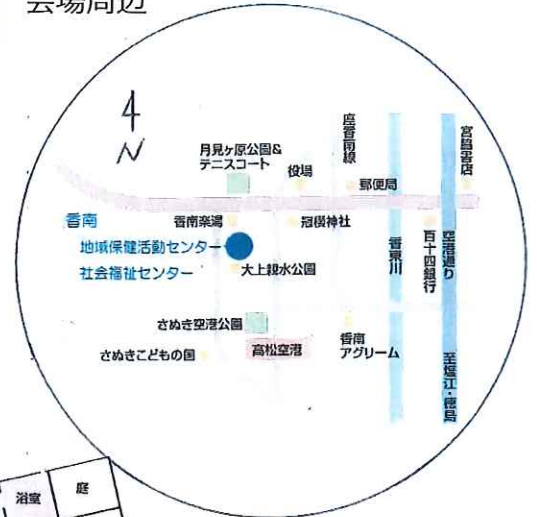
会場周辺

N

月見ヶ原公園&
テニスコート

役場

塩江線

郵便局

宮脇書店

香南

香南楽湯

冠纓神社

地域保健活動センター

香東川

百十四銀行

空港通り

社会福祉センター

大上親水公園

さぬき空港公園

香南
アグリーム

至塩江・徳島

さぬきこどもの国

高松空港

浴室

庭